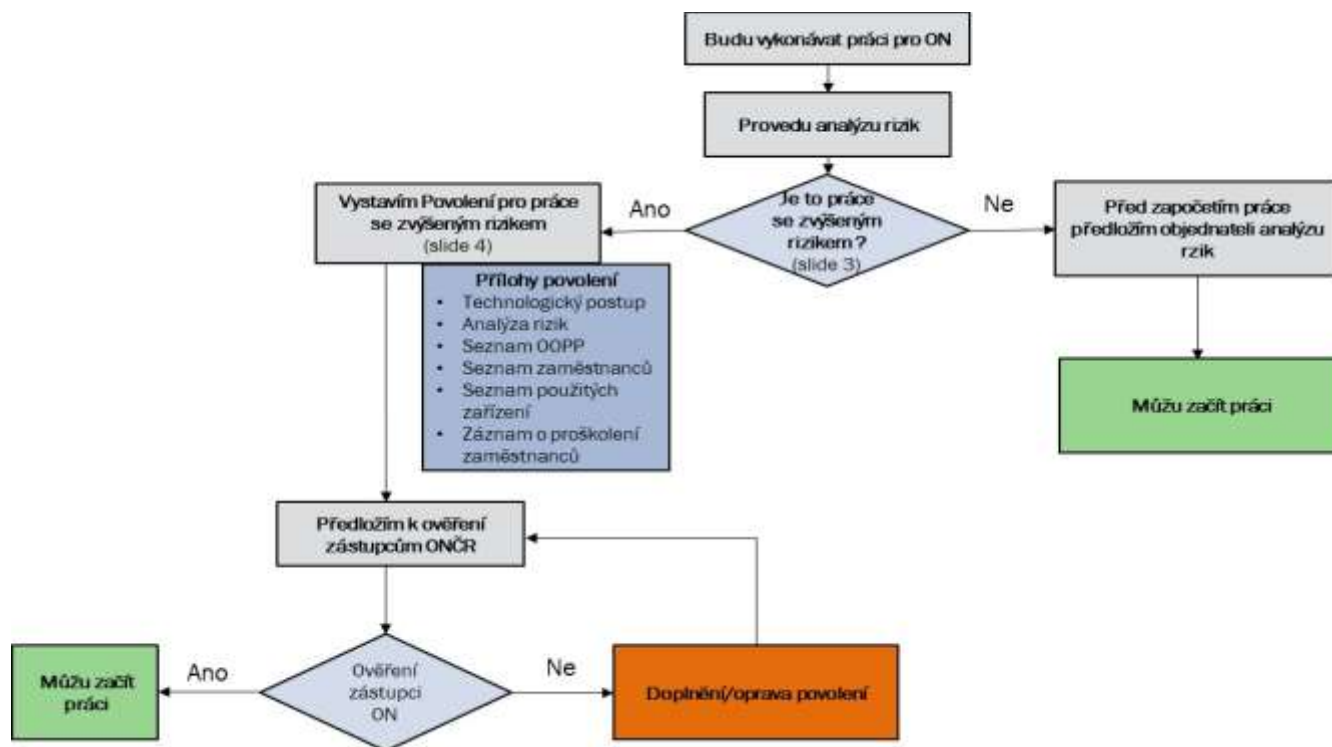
Budu vykonávat práci pro ON

Provedu analýzu rizik

Je to práce se zvýšeným rizikem ? (slide 3)

Ano

Vystavím Povolení pro práce se zvýšeným rizikem (slide 4)

Přílohy povolení
- Technologický postup
- Analýza rizik
- Seznam OOPP
- Seznam zaměstnanců
- Seznam použitých zařízení
- Záznam o proškolení zaměstnanců

Ne

Před započetím práce předložím objednateli analýzu rzik

Můžu začít práci

Předložím k ověření zástupcům ONČR

Ověření zástupci ON

Ano

Můžu začít práci

Ne

Doplnění/oprava povolení